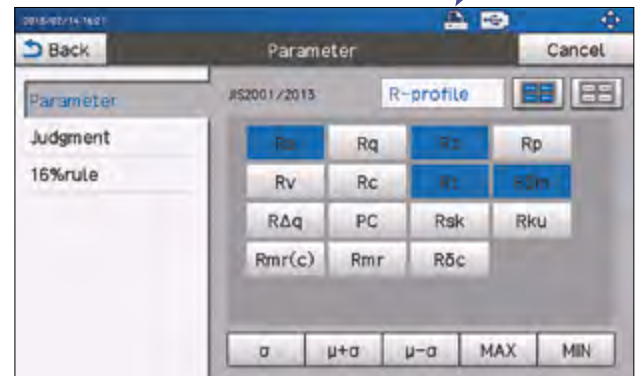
2018/02/14 16:21

Back
Parameter
Cancel

Parameter
Judgment
16%rule

JIS2001/2013
R-profile

| Ra | Rq | Rz | Rp |
|---|---|---|---|
| Rv | Rc | Rt | RSm |
| RΔq | PC | Rsk | Rku |
| Rmr(c) | Rmr | Rδc | |

σ
μ+σ
μ−σ
MAX
MIN